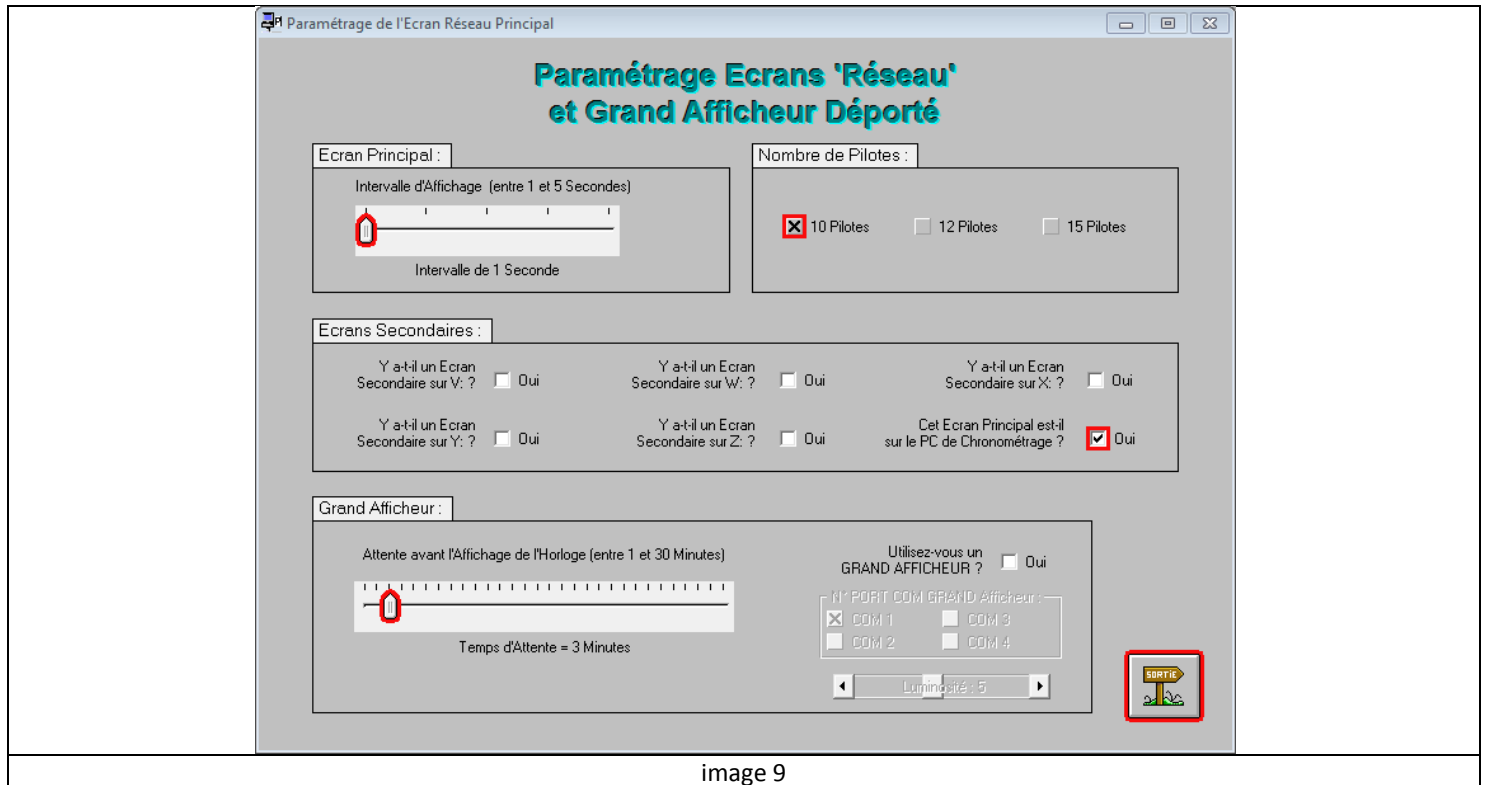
Paramétrage de l'Ecran Réseau Principal

Paramétrage Ecrans 'Réseau'
et Grand Afficheur Déporté

Ecran Principal :

Intervalle d'Affichage (entre 1 et 5 Secondes)

Intervalle de 1 Seconde

Nombre de Pilotes :

10 Pilotes
12 Pilotes
15 Pilotes

Ecrans Secondaires :

Y a-t-il un Ecran Secondaire sur V: ? Oui
Y a-t-il un Ecran Secondaire sur W: ? Oui
Y a-t-il un Ecran Secondaire sur X: ? Oui
Y a-t-il un Ecran Secondaire sur Y: ? Oui
Y a-t-il un Ecran Secondaire sur Z: ? Oui
Cet Ecran Principal est-il sur le PC de Chronométrage ? Oui

Grand Afficheur :

Attente avant l'Affichage de l'Horloge (entre 1 et 30 Minutes)

Temps d'Attente = 3 Minutes

Utilisez-vous un GRAND AFFICHEUR ? Oui

N° PORT COM GRAND Afficheur :
COM 1
COM 3
COM 2
COM 4

Luminosité : 5

SORTIE

image 9